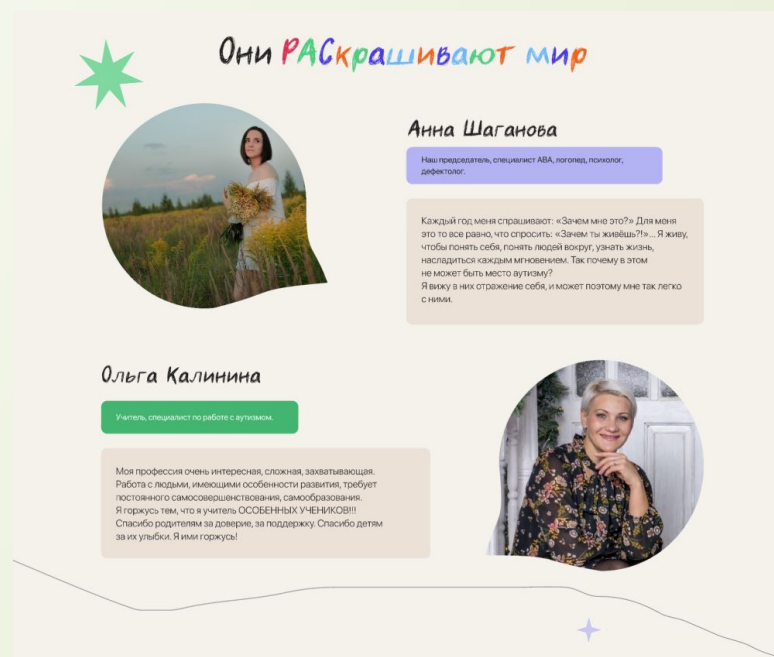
Они РАСкрашивают мир

Анна Шаганова

Наш председатель, специалист АВА, логопед, психолог, дефектолог.

Каждый год меня спрашивают: «Зачем мне это?» Для меня это то все равно, что спросить: «Зачем ты живёшь?!»... Я живу, чтобы понять себя, понять людей вокруг, узнать жизнь, насладиться каждым мгновением. Так почему в этом не может быть место аутизму?
Я вижу в них отражение себя, и может поэтому мне так легко с ними.

Ольга Калинина

Учитель, специалист по работе с аутизмом.

Моя профессия очень интересная, сложная, захватывающая. Работа с людьми, имеющими особенности развития, требует постоянного самосовершенствования, самообразования.
Я горжусь тем, что я учитель ОСОБЕННЫХ УЧЕНИКОВ!!!
Спасибо родителям за доверие, за поддержку. Спасибо детям за их улыбки. Я ими горжусь!